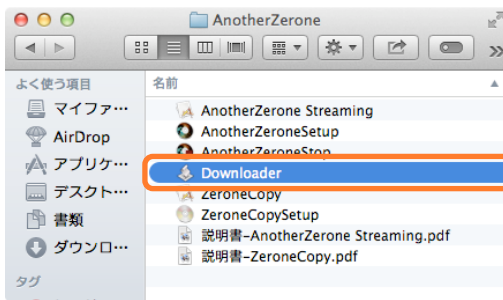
AnotherZerone

よく使う項目
マイファ…
AirDrop
アプリケ…
デスクト…
書類
ダウンロ…
タグ

名前
AnotherZerone Streaming
AnotherZeroneSetup
AnotherZeroneStop
Downloader
ZeroneCopy
ZeroneCopySetup
説明書–AnotherZerone Streaming.pdf
説明書–ZeroneCopy.pdf